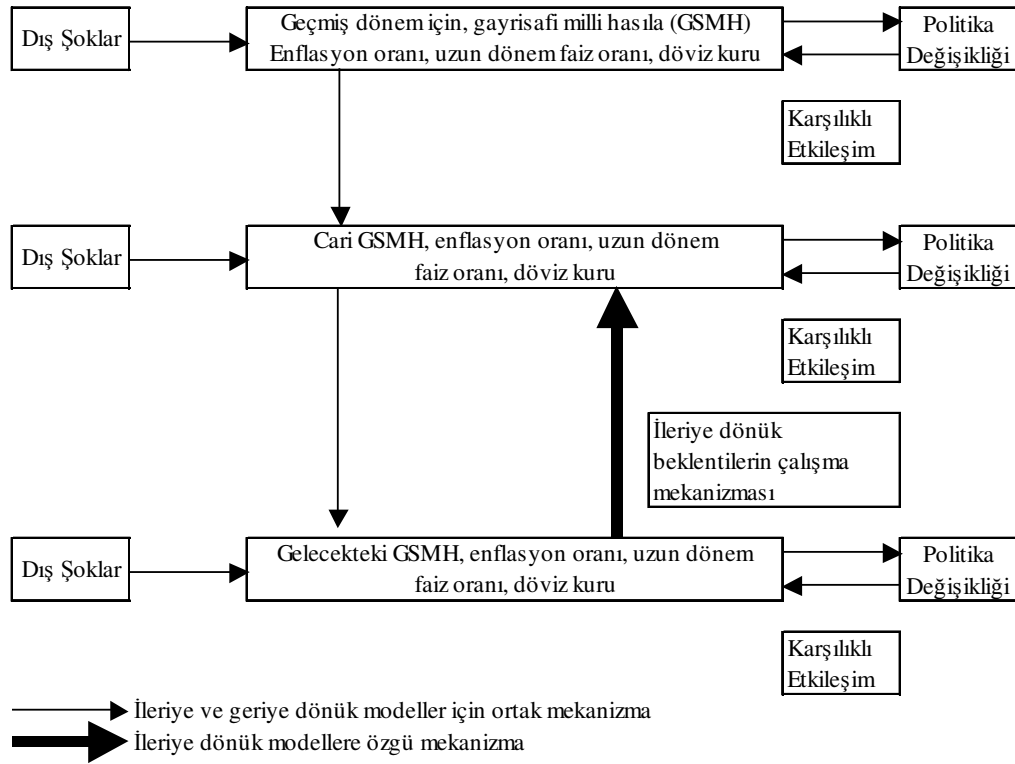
Dış Şoklar

Geçmiş dönem için, gayrisafi milli hasıla (GSMH) Enflasyon oranı, uzun dönem faiz oranı, döviz kuru

Politika Değişikliği

Karşılıklı Etkileşim

Dış Şoklar

Cari GSMH, enflasyon oranı, uzun dönem faiz oranı, döviz kuru

Politika Değişikliği

Karşılıklı Etkileşim

İleriye dönük beklentilerin çalışma mekanizması

Dış Şoklar

Gelecekteki GSMH, enflasyon oranı, uzun dönem faiz oranı, döviz kuru

Politika Değişikliği

Karşılıklı Etkileşim

İleriye ve geriye dönük modeller için ortak mekanizma

İleriye dönük modellere özgü mekanizma